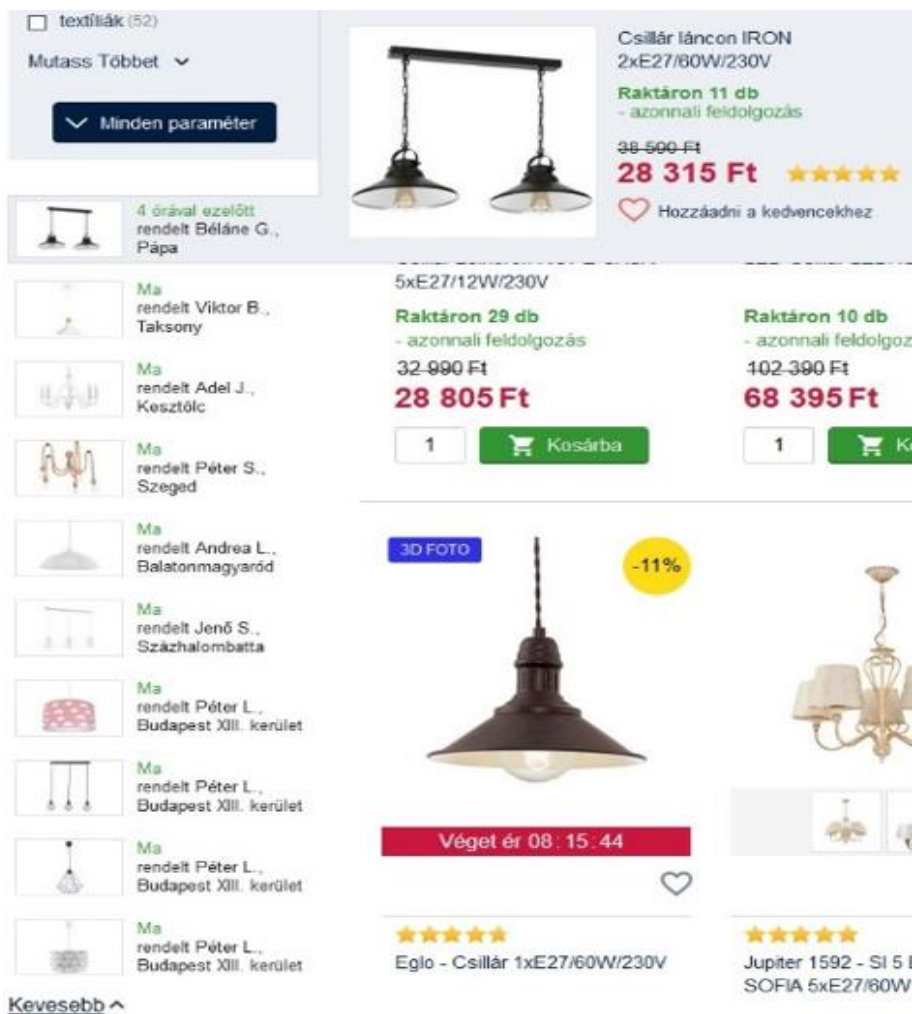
textíliák (52)

Mutass Többet

Minden paraméter

4 órával ezelőtt
rendelt Béláne G., Pápa

Ma
rendelt Viktor B., Taksony

Ma
rendelt Adel J., Kesztölc

Ma
rendelt Péter S., Szeged

Ma
rendelt Andrea L., Balatonmagyaród

Ma
rendelt Jenő S., Százhalombatta

Ma
rendelt Péter L., Budapest XIII. kerület

Ma
rendelt Péter L., Budapest XIII. kerület

Ma
rendelt Péter L., Budapest XIII. kerület

Ma
rendelt Péter L., Budapest XIII. kerület

Kevesebb

Csillár láncon IRON 2xE27/60W/230V
Raktáron 11 db
- azonnali feldolgozás
38 590 Ft
28 315 Ft
Hozzáadni a kedvencekhez

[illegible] 5xE27/12W/230V
Raktáron 29 db
- azonnali feldolgozás
32 990 Ft
28 805 Ft
1
Kosárba

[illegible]
Raktáron 10 db
- azonnali feldolgoz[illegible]
102 390 Ft
68 395 Ft
1
K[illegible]

3D FOTO
-11%
Véget ér 08 : 15 : 44
Eglo - Csillár 1xE27/60W/230V

Jupiter 1592 - SI 5 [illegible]
SOFIA 5xE27/60W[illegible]